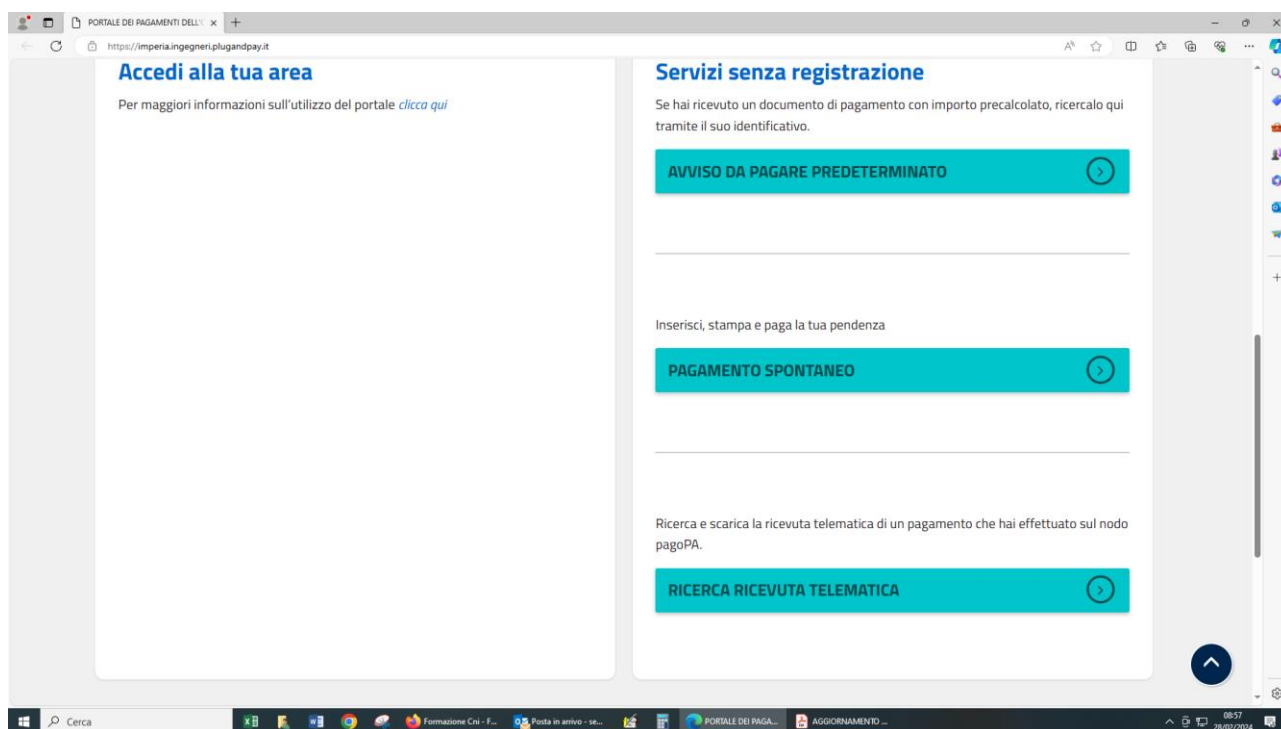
PORTALE DEI PAGAMENTI DELL'

https://imperia.ingegneri.plugandpay.it

Accedi alla tua area

Per maggiori informazioni sull'utilizzo del portale clicca qui

Servizi senza registrazione

Se hai ricevuto un documento di pagamento con importo precalcolato, ricercalo qui tramite il suo identificativo.

AVVISO DA PAGARE PREDETERMINATO

Inserisci, stampa e paga la tua pendenza

PAGAMENTO SPONTANEO

Ricerca e scarica la ricevuta telematica di un pagamento che hai effettuato sul nodo pagoPA.

RICERCA RICEVUTA TELEMATICA

Cerca

Formazione Cni - F...

Posta in arrivo - se...

PORTALE DEI PAGA...

AGGIORNAMENTO ...

08:57

28/02/2024